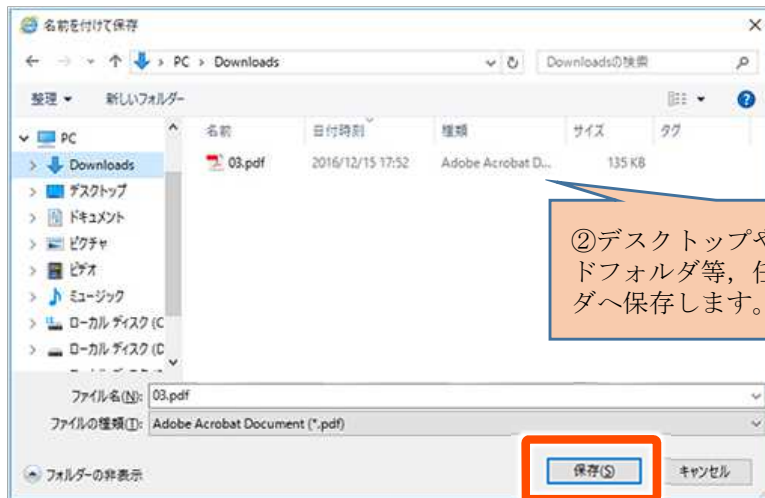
名前を付けて保存

← → ↑ PC > Downloads

Downloadsの検索

整理 ▼ 新しいフォルダー

PC
Downloads
デスクトップ
ドキュメント
ピクチャ
ビデオ
ミュージック
ローカル ディスク (C
ローカル ディスク (D

| 名前 | 日付時刻 | 種類 | サイズ | タグ |
|---|---|---|---|---|
| 03.pdf | 2016/12/15 17:52 | Adobe Acrobat D... | 135 KB | |

②デスクトップや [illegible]
ドフォルダ等，任 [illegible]
ダへ保存します。

ファイル名(N): 03.pdf
ファイルの種類(T): Adobe Acrobat Document (*.pdf)

フォルダーの非表示

保存(S) キャンセル